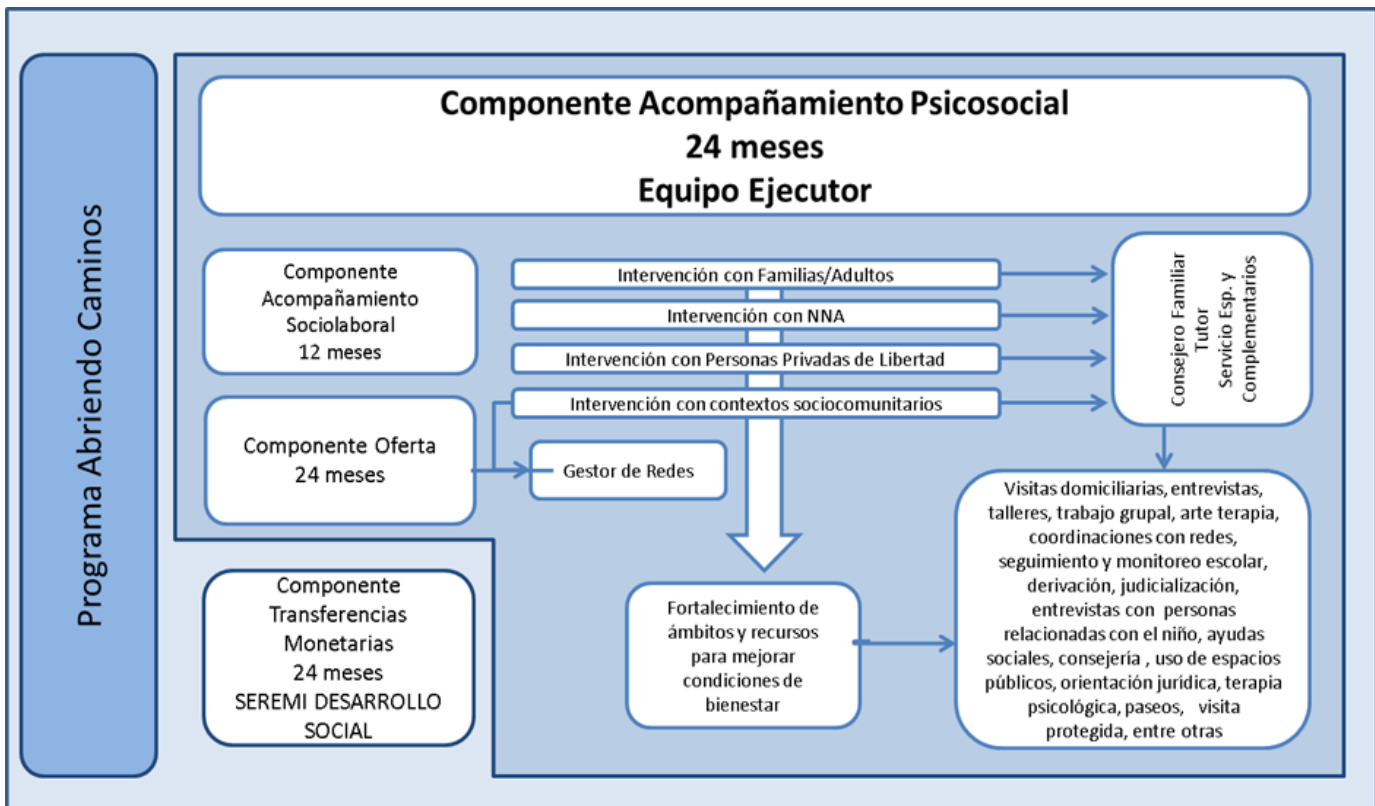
Programa Abriendo Caminos

Componente Acompañamiento Psicosocial
24 meses
Equipo Ejecutor

Componente Acompañamiento Sociolaboral
12 meses

Intervención con Familias/Adultos

Intervención con NNA

Intervención con Personas Privadas de Libertad

Intervención con contextos sociocomunitarios

Consejero Familiar
Tutor
Servicio Esp. y Complementarios

Componente Oferta
24 meses

Gestor de Redes

Visitas domiciliarias, entrevistas, talleres, trabajo grupal, arte terapia, coordinaciones con redes, seguimiento y monitoreo escolar, derivación, judicialización, entrevistas con personas relacionadas con el niño, ayudas sociales, consejería , uso de espacios públicos, orientación jurídica, terapia psicológica, paseos, visita protegida, entre otras

Componente Transferencias Monetarias
24 meses
SEREMI DESARROLLO SOCIAL

Fortalecimiento de ámbitos y recursos para mejorar condiciones de bienestar